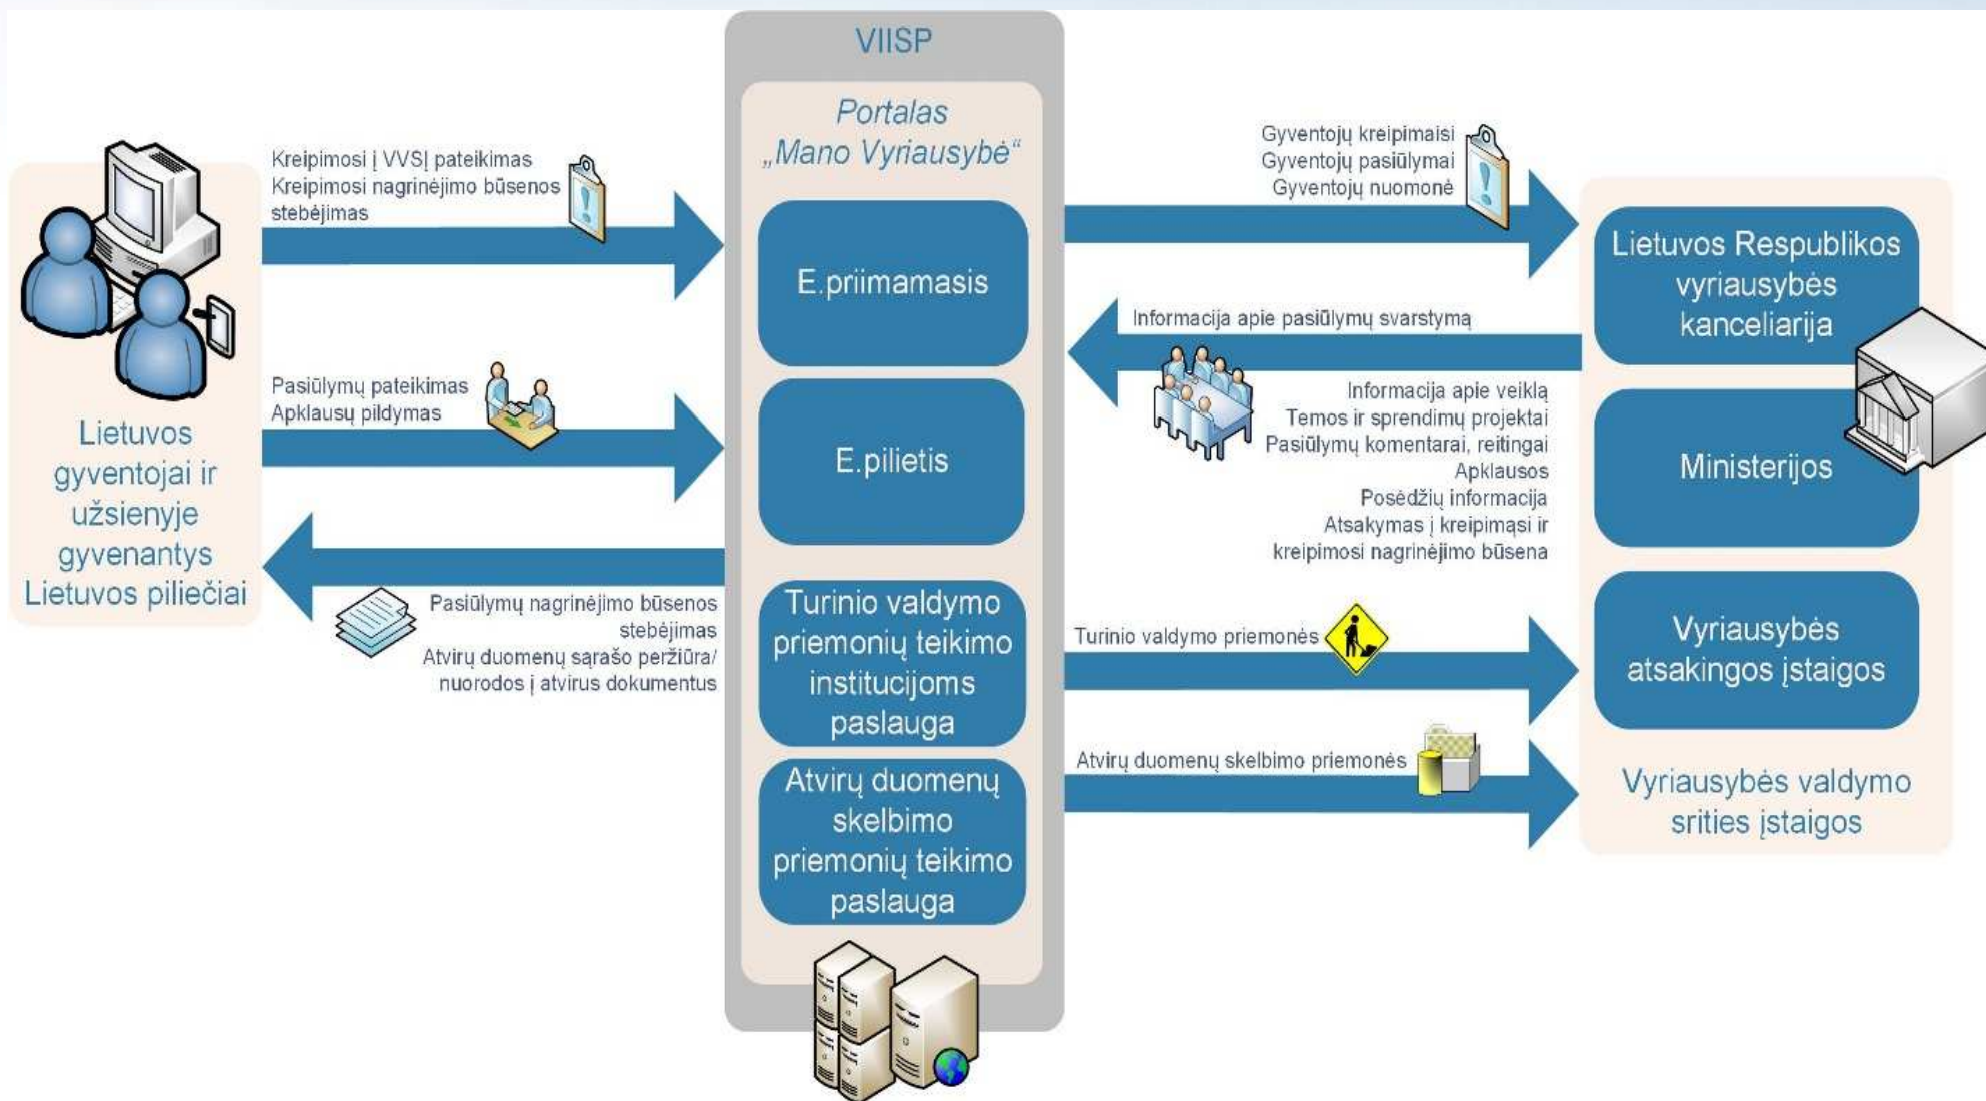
Lietuvos gyventojai ir užsienyje gyvenantys Lietuvos piliečiai

Kreipimosi į VVSĮ pateikimas
Kreipimosi nagrinėjimo būsenos stebėjimas

Pasiūlymų pateikimas
Apklausų pildymas

Pasiūlymų nagrinėjimo būsenos stebėjimas
Atvirų duomenų sąrašo peržiūra/ nuorodos į atvirus dokumentus

VIISP

Portalas „Mano Vyriausybė“

E.priimamasis

E.pilietis

Turinio valdymo priemonių teikimo institucijoms paslauga

Atvirų duomenų skelbimo priemonių teikimo paslauga

Gyventojų kreipimaisi
Gyventojų pasiūlymai
Gyventojų nuomonė

Informacija apie pasiūlymų svarstymą

Informacija apie veiklą
Temos ir sprendimų projektai
Pasiūlymų komentarai, reitingai
Apklausos
Posėdžių informacija
Atsakymas į kreipimąsi ir kreipimosi nagrinėjimo būsena

Turinio valdymo priemonės

Atvirų duomenų skelbimo priemonės

Lietuvos Respublikos vyriausybės kanceliarija

Ministerijos

Vyriausybės atsakingos įstaigos

Vyriausybės valdymo srities įstaigos